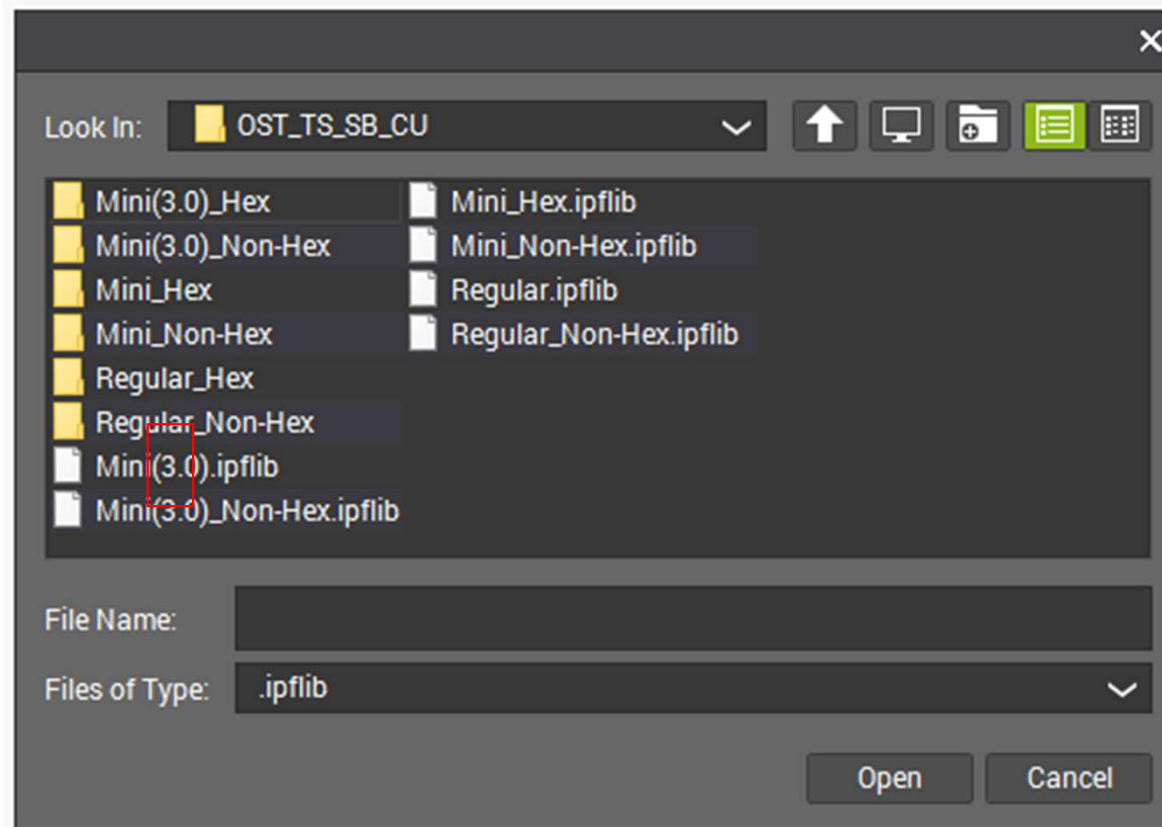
Look In: OST_TS_SB_CU

Mini(3.0)_Hex
Mini(3.0)_Non-Hex
Mini_Hex
Mini_Non-Hex
Regular_Hex
Regular_Non-Hex
Mini(3.0).ipflib
Mini(3.0)_Non-Hex.ipflib
Mini_Hex.ipflib
Mini_Non-Hex.ipflib
Regular.ipflib
Regular_Non-Hex.ipflib

File Name:
Files of Type: .ipflib

Open
Cancel